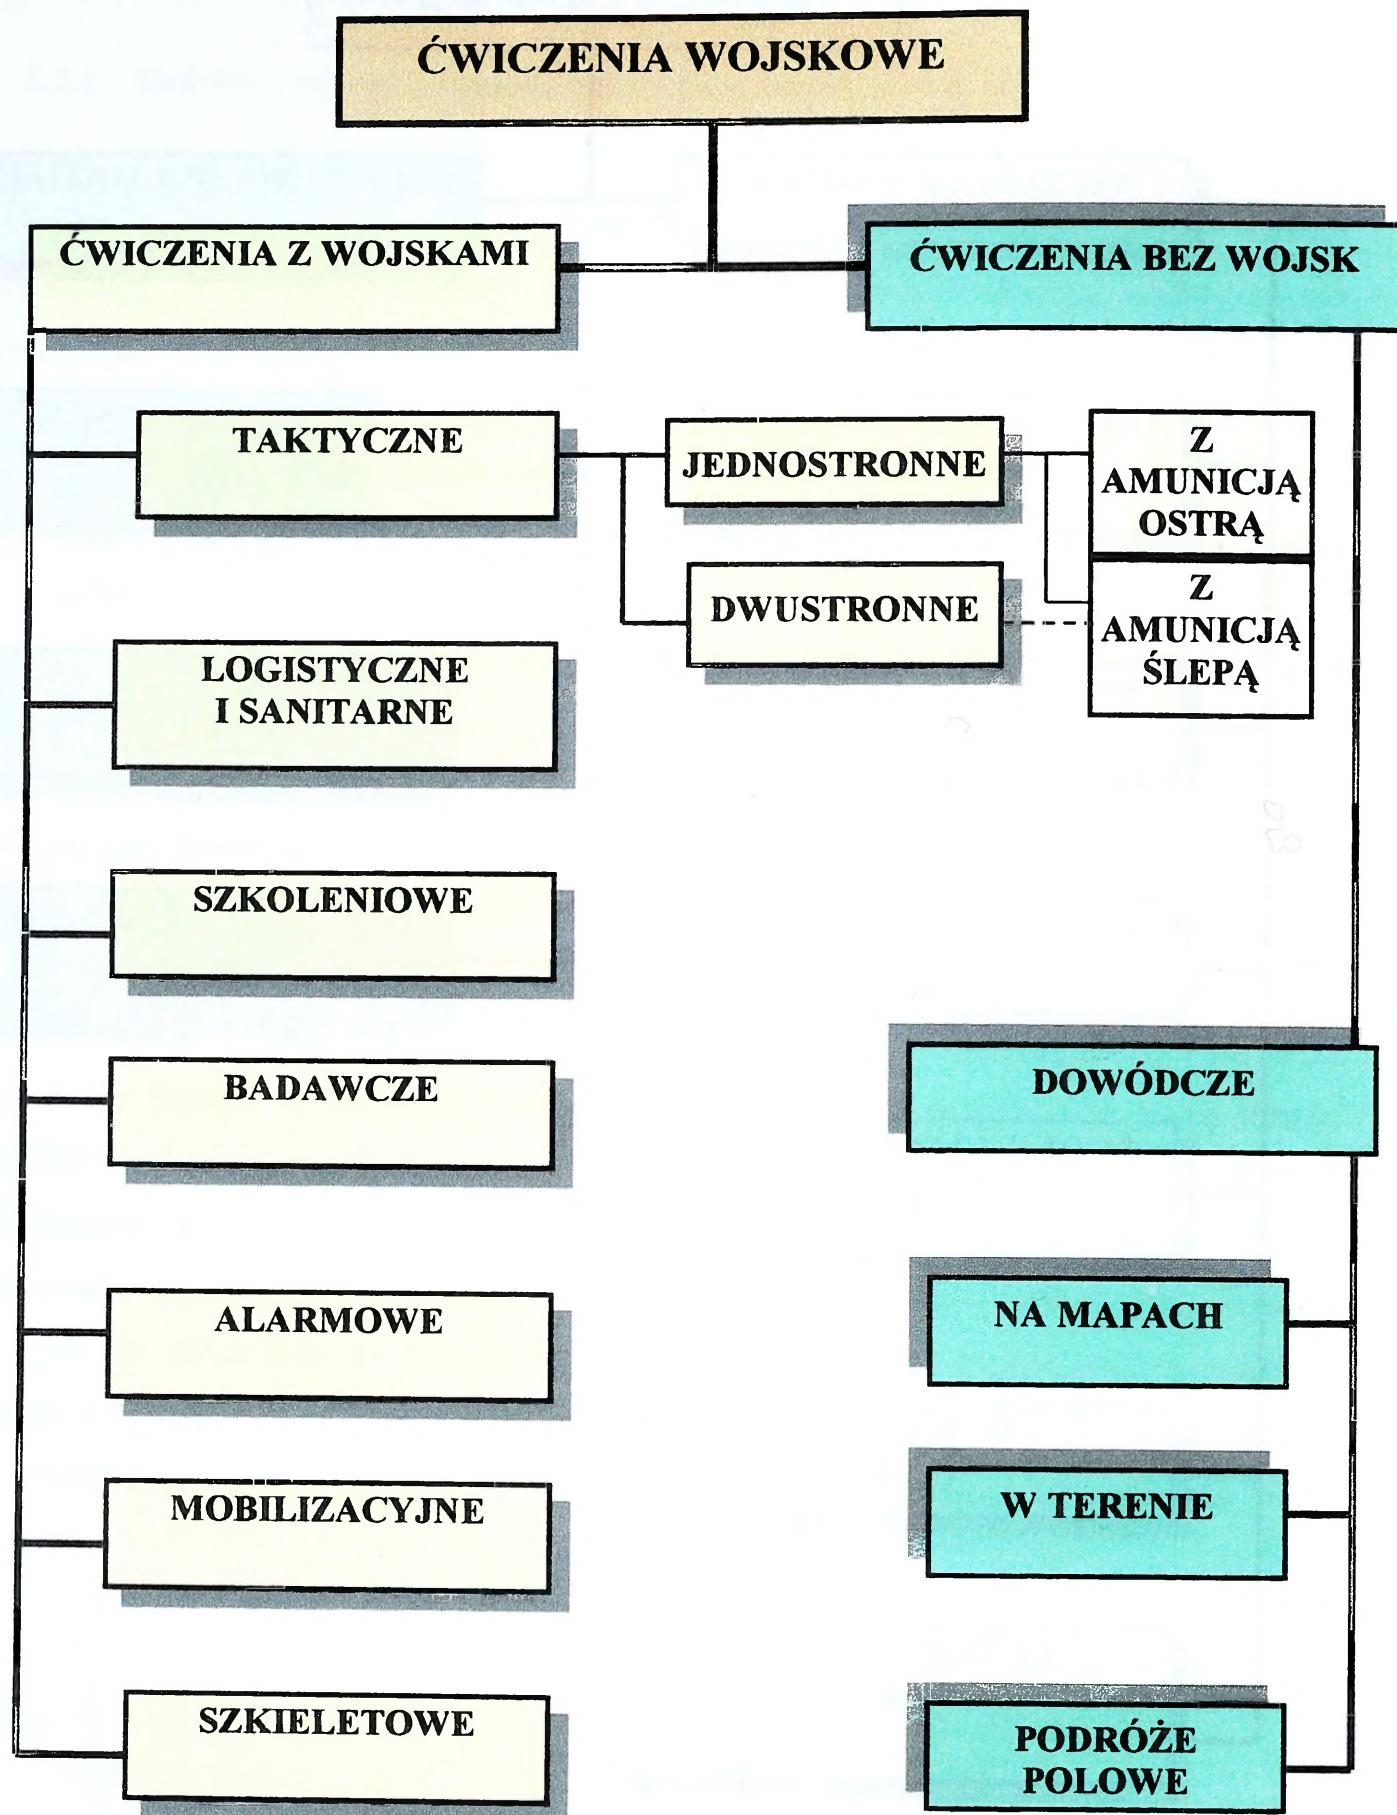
ĆWICZENIA WOJSKOWE

ĆWICZENIA Z WOJSKAMI

ĆWICZENIA BEZ WOJSK

TAKTYCZNE

JEDNOSTRONNE

Z AMUNICJĄ OSTRĄ

DWUSTRONNE

Z AMUNICJĄ ŚLEPĄ

LOGISTYCZNE I SANITARNE

SZKOLENIOWE

BADAWCZE

ALARMOWE

MOBILIZACYJNE

SZKIELETOWE

DOWÓDCZE

NA MAPACH

W TERENIE

PODRÓŻE POLOWE